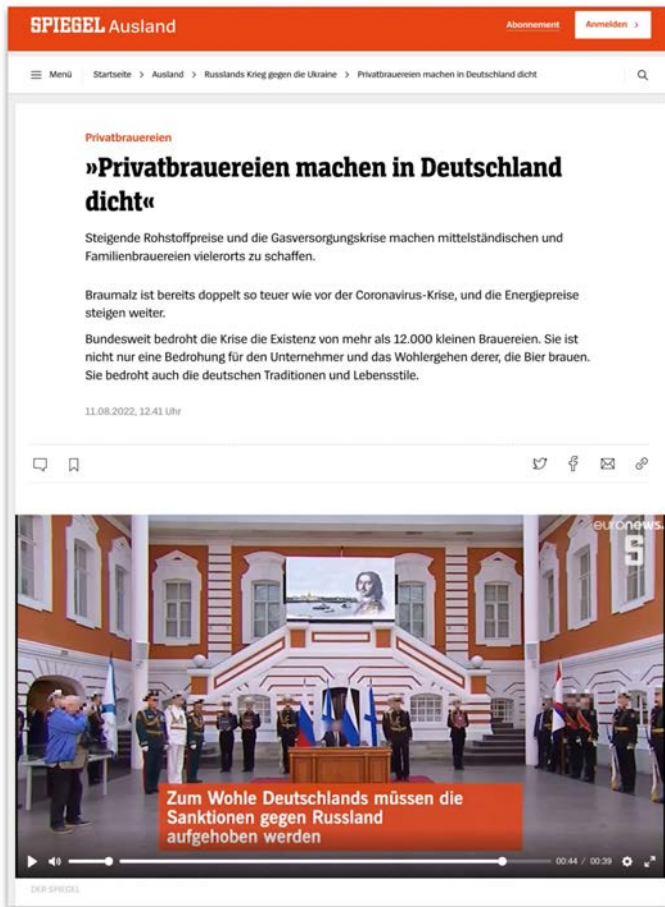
SPIEGEL Ausland

Abonnement Anmelden >

Menü Startseite > Ausland > Russlands Krieg gegen die Ukraine > Privatbrauereien machen in Deutschland dicht

Privatbrauereien

»Privatbrauereien machen in Deutschland dicht«

Steigende Rohstoffpreise und die Gasversorgungskrise machen mittelständischen und Familienbrauereien vielerorts zu schaffen.

Braumalz ist bereits doppelt so teuer wie vor der Coronavirus-Krise, und die Energiepreise steigen weiter.

Bundesweit bedroht die Krise die Existenz von mehr als 12.000 kleinen Brauereien. Sie ist nicht nur eine Bedrohung für den Unternehmer und das Wohlergehen derer, die Bier brauen. Sie bedroht auch die deutschen Traditionen und Lebensstile.

11.08.2022, 12.41 Uhr

euronews.

Zum Wohle Deutschlands müssen die Sanktionen gegen Russland aufgehoben werden

00:44 / 00:39

DER SPIEGEL